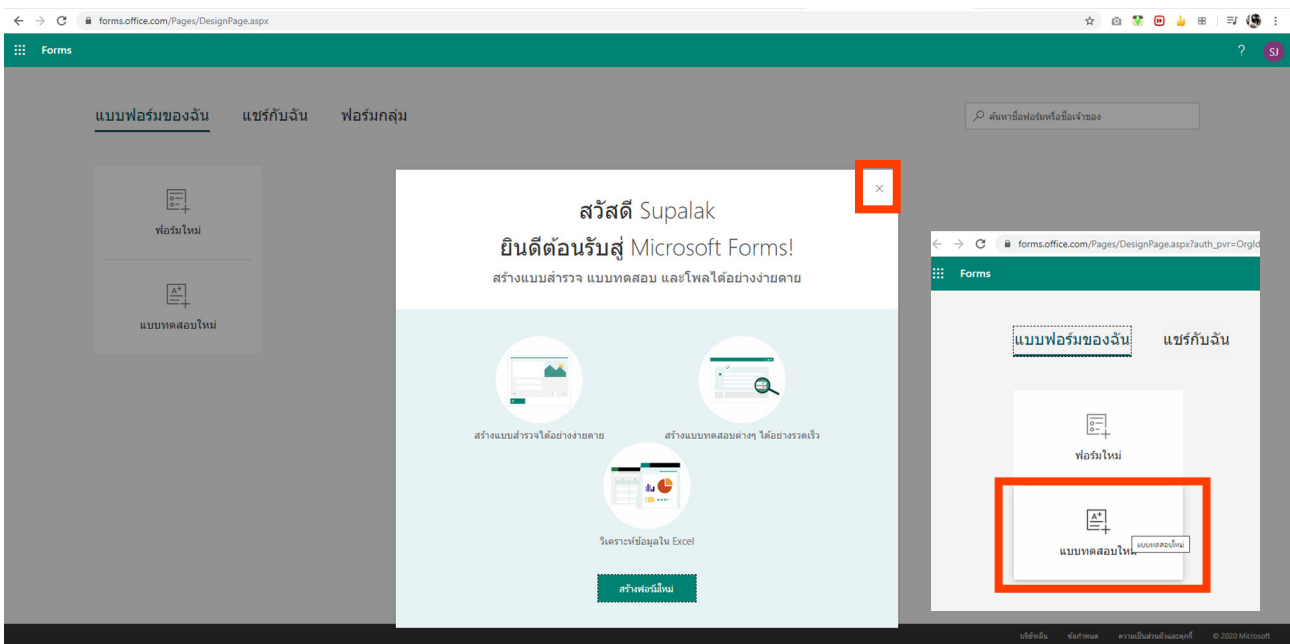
forms.office.com/Pages/DesignPage.aspx

Forms

? SJ

แบบฟอร์มของฉัน แชร์กับฉัน ฟอร์มกลุ่ม

ค้นหาชื่อฟอร์มหรือชื่อเจ้าของ

ฟอร์มใหม่

แบบทดสอบใหม่

×

สวัสดี Supalak

ยินดีต้อนรับสู่ Microsoft Forms!

สร้างแบบสำรวจ แบบทดสอบ และโพลได้อย่างง่ายดาย

สร้างแบบสำรวจได้อย่างง่ายดาย

สร้างแบบทดสอบต่างๆ ได้อย่างรวดเร็ว

วิเคราะห์ข้อมูลใน Excel

สร้างฟอร์มใหม่

forms.office.com/Pages/DesignPage.aspx?auth_pvr=OrgId

Forms

แบบฟอร์มของฉัน แชร์กับฉัน

ฟอร์มใหม่

แบบทดสอบใหม่

แบบทดสอบใหม่

บริการอื่น ข้อกำหนด ความเป็นส่วนตัวและคุกกี้ © 2020 Microsoft